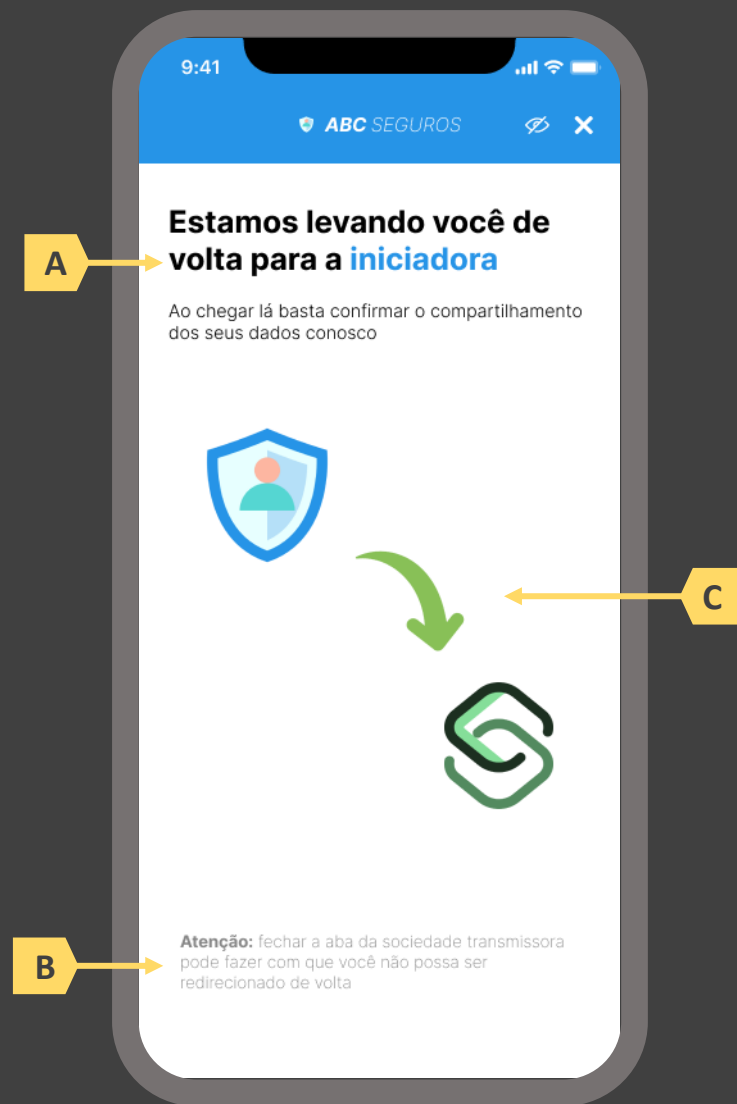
9:41

ABC SEGUROS

A

Estamos levando você de volta para a iniciadora

Ao chegar lá basta confirmar o compartilhamento dos seus dados conosco

C

B

Atenção: fechar a aba da sociedade transmissora pode fazer com que você não possa ser redirecionado de volta